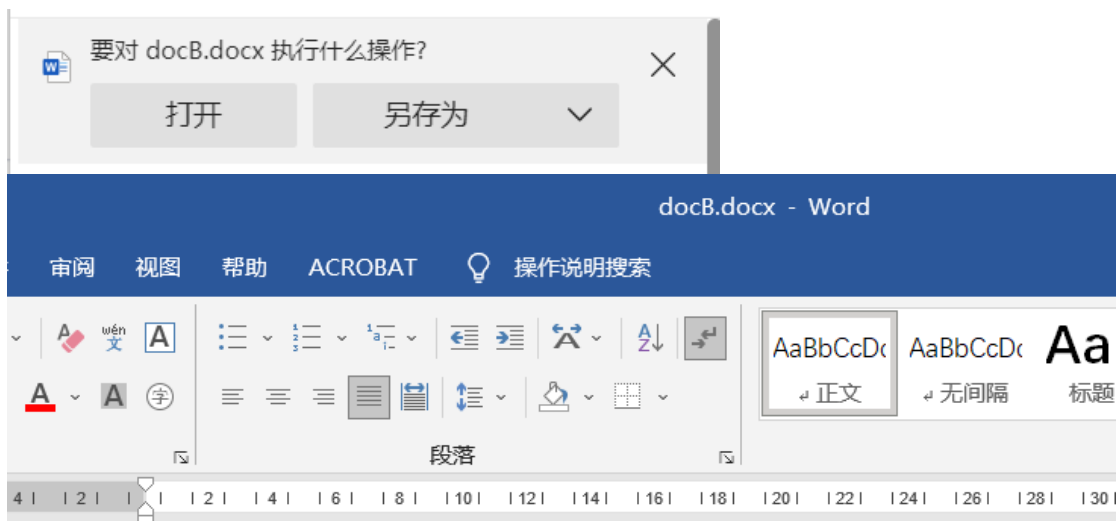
要对 docB.docx 执行什么操作?

打开

另存为

docB.docx - Word

审阅 视图 帮助 ACROBAT 操作说明搜索

wén 文

A

段落

AaBbCcDc
正文

AaBbCcDc
无间隔

Aa
标题

4 2 2 4 6 8 10 12 14 16 18 20 22 24 26 28 30